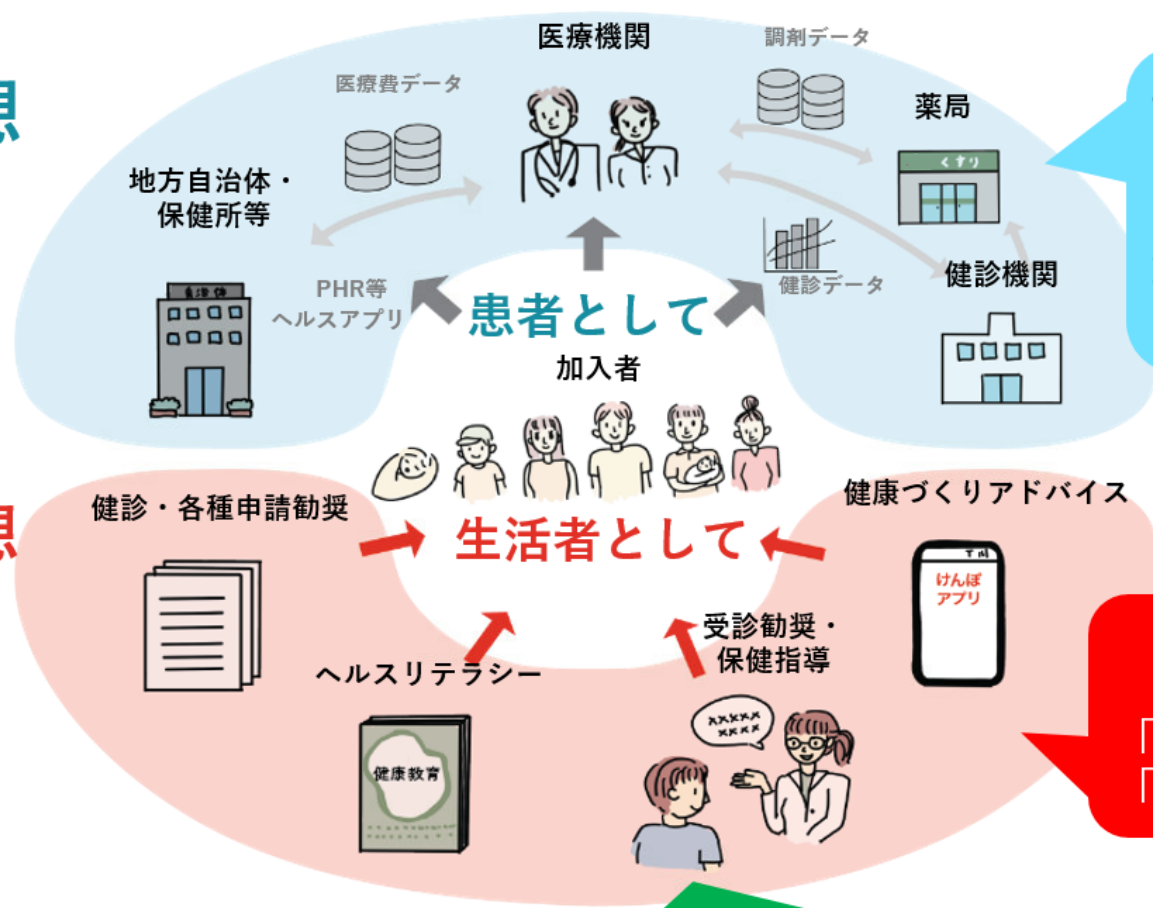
想

想

医療機関

調剤データ

医療費データ

薬局

くすり

地方自治体・
保健所等

自治体

PHR等
ヘルスアプリ

患者として

健診データ

健診機関

加入者

健診・各種申請勧奨

生活者として

健康づくりアドバイス

けんぽ
アプリ

受診勧奨・
保健指導

ヘルスリテラシー

健康教育

×××××
××××